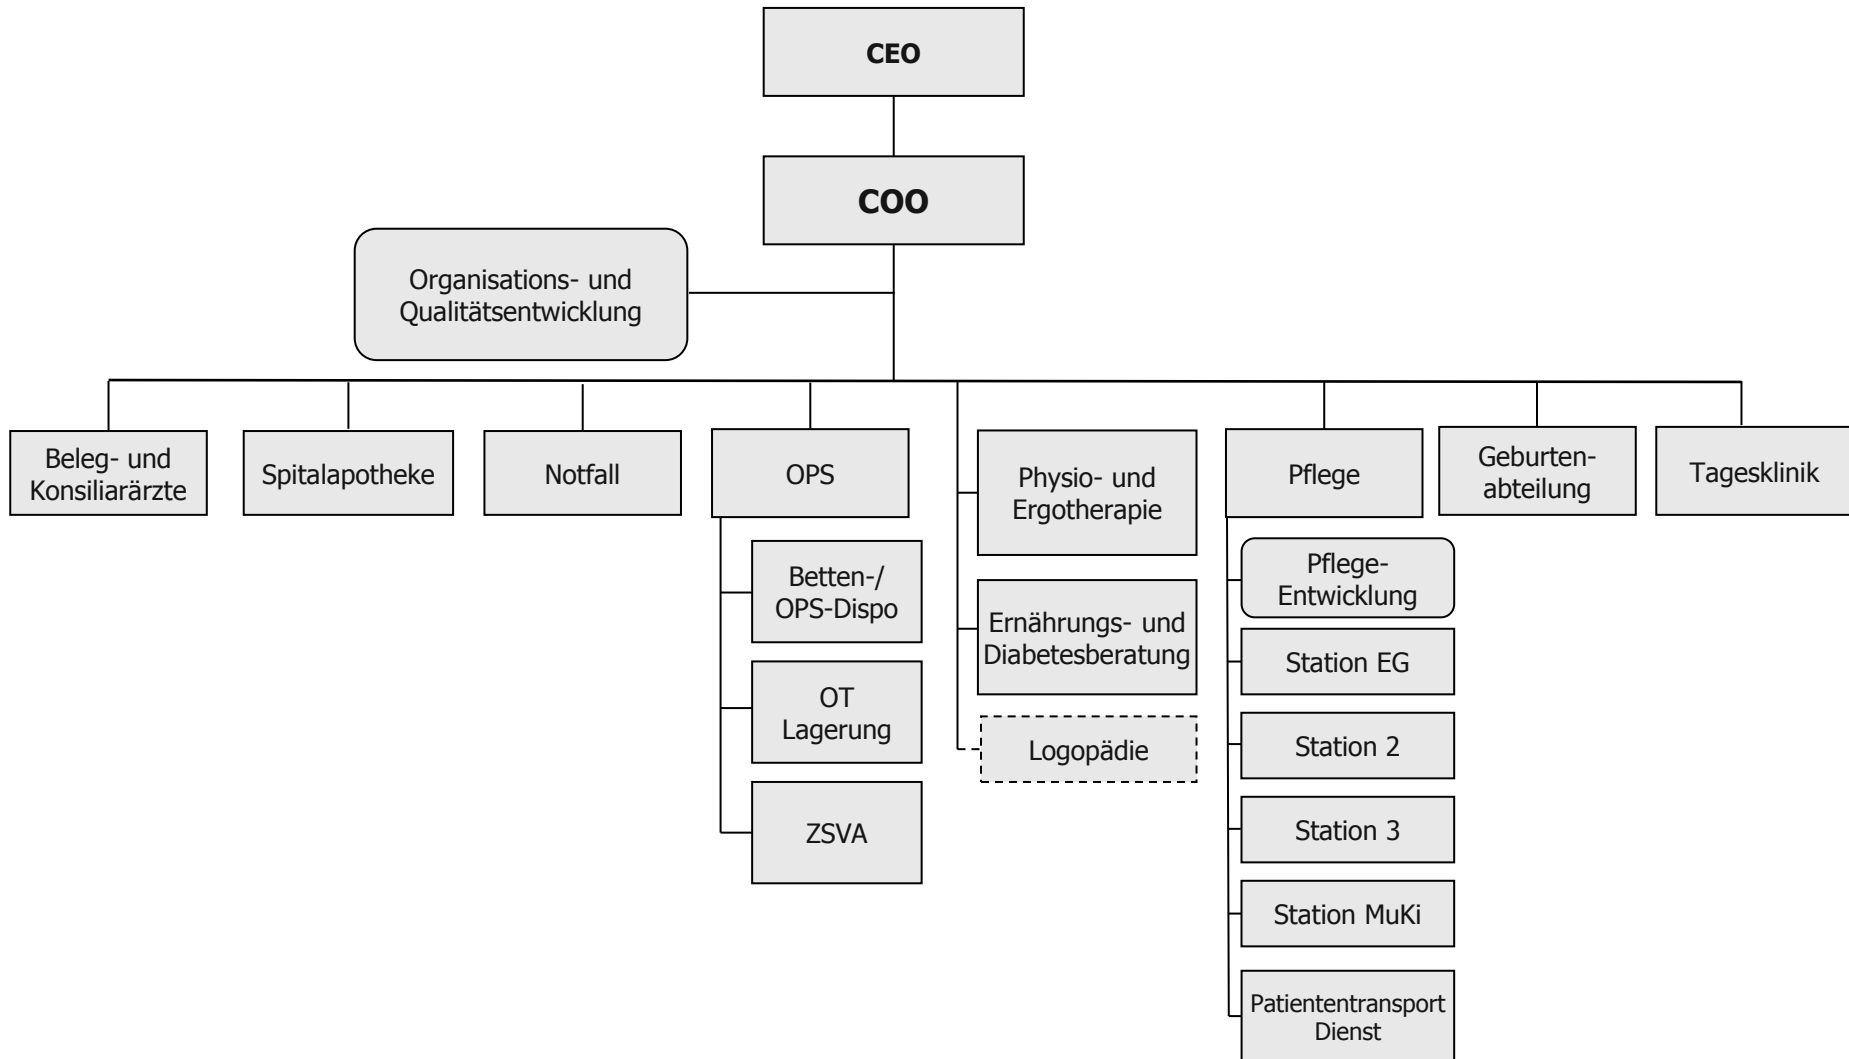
CEO

COO

Organisations- und Qualitätsentwicklung

Beleg- und Konsiliarärzte

Spitalapotheke

Notfall

OPS

Betten-/ OPS-Dispo

OT Lagerung

ZSVA

Physio- und Ergotherapie

Ernährungs- und Diabetesberatung

Logopädie

Pflege

Pflege-Entwicklung

Station EG

Station 2

Station 3

Station MuKi

Patiententransport Dienst

Geburtenabteilung

Tagesklinik